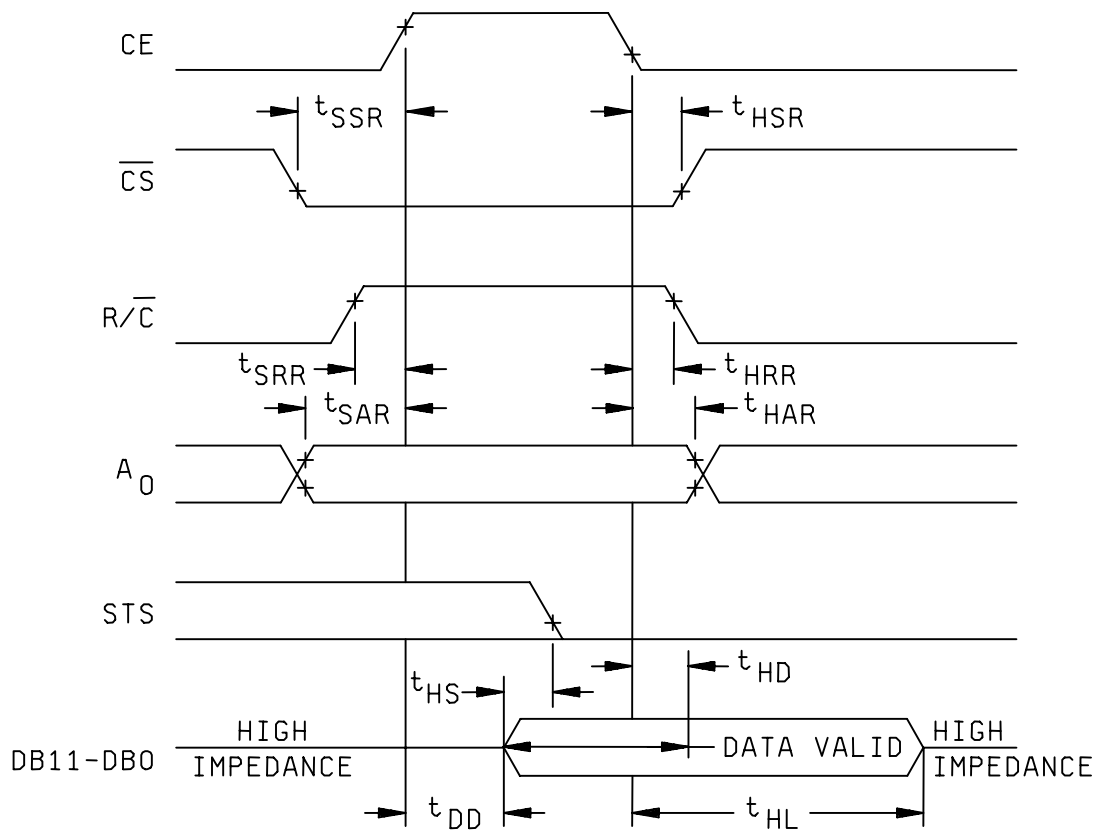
CE

$t_{SSR}$

$t_{HSR}$

$\overline{CS}$

$R/\overline{C}$

$t_{SRR}$

$t_{HRR}$

$t_{SAR}$

$t_{HAR}$

$A_0$

STS

$t_{HS}$

$t_{HD}$

DB11-DB0

HIGH IMPEDANCE

DATA VALID

HIGH IMPEDANCE

$t_{DD}$

$t_{HL}$